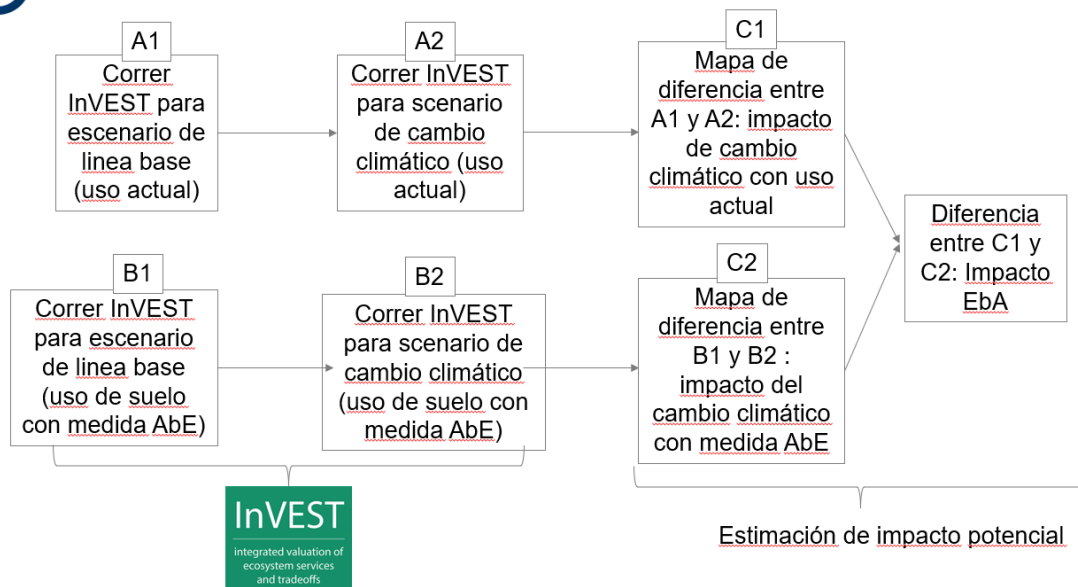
A1
Correr InVEST para escenario de linea base (uso actual)

A2
Correr InVEST para scenario de cambio climático (uso actual)

C1
Mapa de diferencia entre A1 y A2: impacto de cambio climático con uso actual

B1
Correr InVEST para escenario de linea base (uso de suelo con medida AbE)

B2
Correr InVEST para scenario de cambio climático (uso de suelo con medida AbE)

C2
Mapa de diferencia entre B1 y B2 : impacto del cambio climático con medida AbE

Diferencia entre C1 y C2: Impacto EbA

InVEST
integrated valuation of ecosystem services and tradeoffs

Estimación de impacto potencial